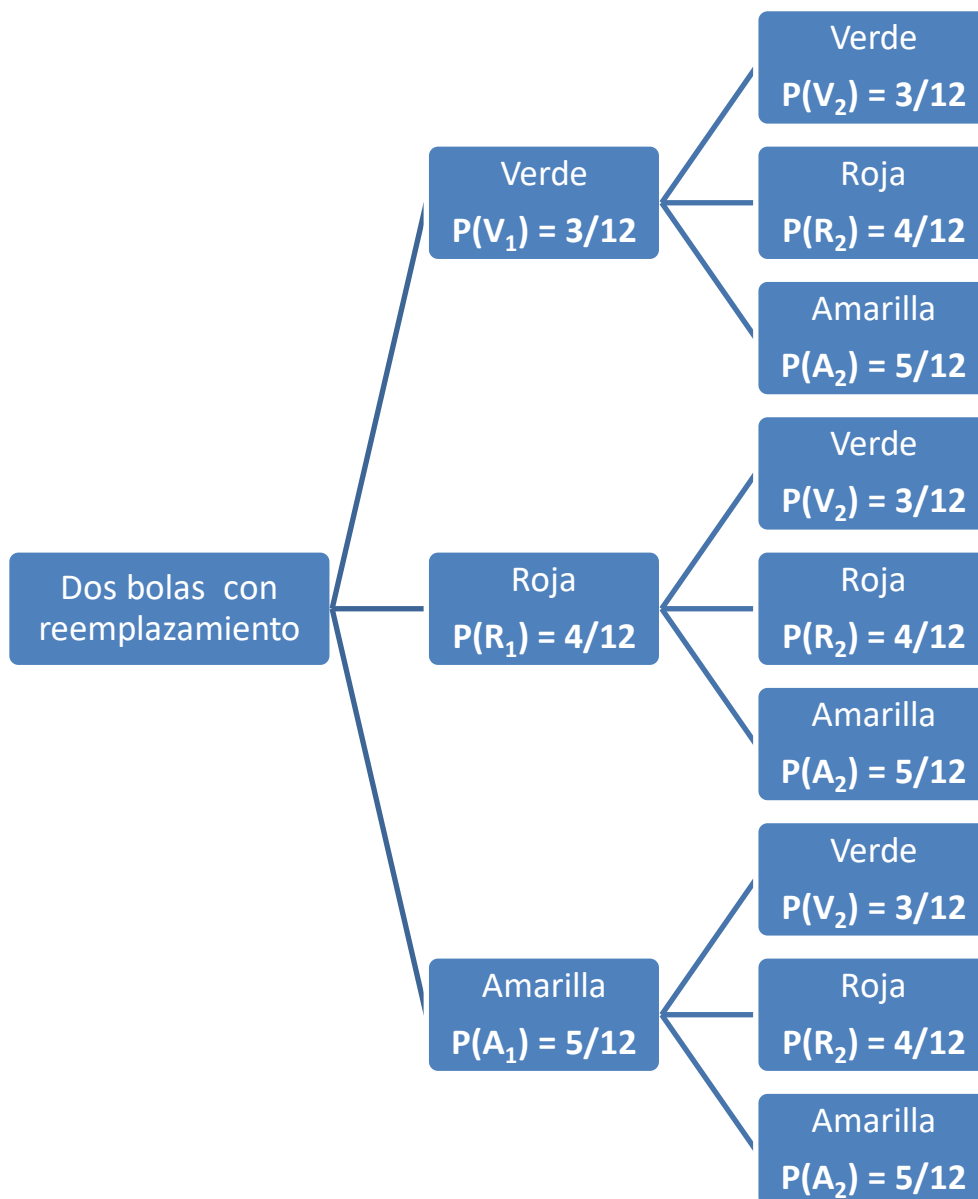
Dos bolas con reemplazamiento

Verde
$P(V_1) = 3/12$

Verde
$P(V_2) = 3/12$

Roja
$P(R_2) = 4/12$

Amarilla
$P(A_2) = 5/12$

Roja
$P(R_1) = 4/12$

Verde
$P(V_2) = 3/12$

Roja
$P(R_2) = 4/12$

Amarilla
$P(A_2) = 5/12$

Amarilla
$P(A_1) = 5/12$

Verde
$P(V_2) = 3/12$

Roja
$P(R_2) = 4/12$

Amarilla
$P(A_2) = 5/12$